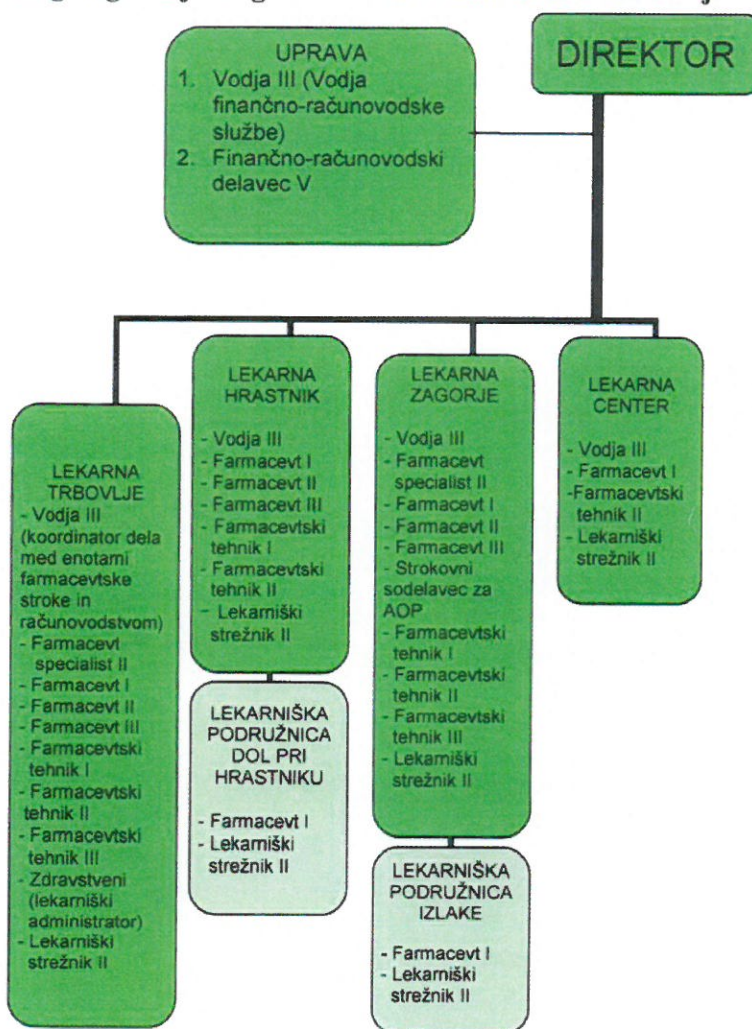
DIREKTOR

UPRAVA
1. Vodja III (Vodja finančno-računovodske službe)
2. Finančno-računovodski delavec V

LEKARNA TRBOVLJE
- Vodja III (koordinator dela med enotami farmacevtske stroke in računovodstvom)
- Farmacevt specialist II
- Farmacevt I
- Farmacevt II
- Farmacevt III
- Farmacevtski tehnik I
- Farmacevtski tehnik II
- Farmacevtski tehnik III
- Zdravstveni (lekarniški administrator)
- Lekarniški strežnik II

LEKARNA HRASTNIK
- Vodja III
- Farmacevt I
- Farmacevt II
- Farmacevt III
- Farmacevtski tehnik I
- Farmacevtski tehnik II
- Lekarniški strežnik II

LEKARNIŠKA PODRUŽNICA DOL PRI HRASTNIKU
- Farmacevt I
- Lekarniški strežnik II

LEKARNA ZAGORJE
- Vodja III
- Farmacevt specialist II
- Farmacevt I
- Farmacevt II
- Farmacevt III
- Strokovni sodelavec za AOP
- Farmacevtski tehnik I
- Farmacevtski tehnik II
- Farmacevtski tehnik III
- Lekarniški strežnik II

LEKARNIŠKA PODRUŽNICA IZLAKE
- Farmacevt I
- Lekarniški strežnik II

LEKARNA CENTER
- Vodja III
- Farmacevt I
-Farmacevtski tehnik II
- Lekarniški strežnik II